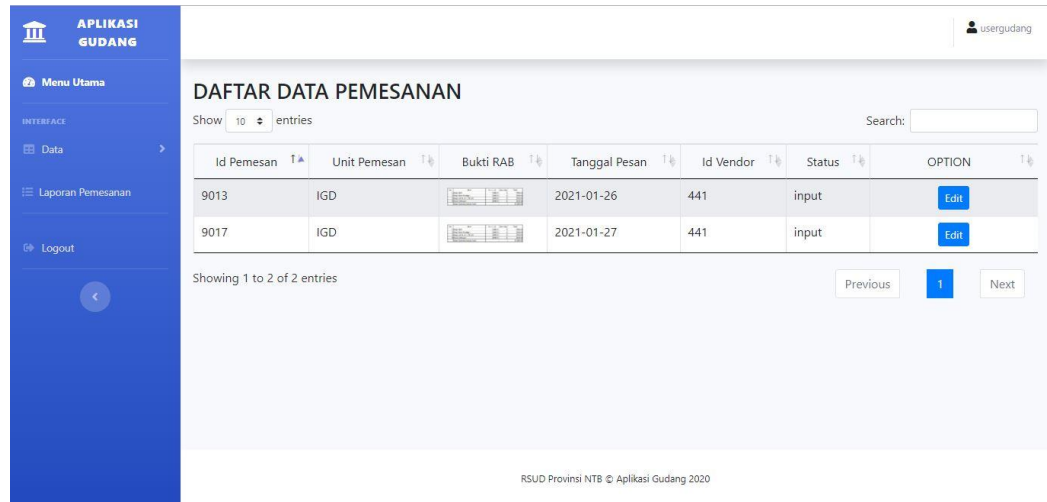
APLIKASI GUDANG

usergudang

Menu Utama

INTERFACE

Data

Laporan Pemesanan

Logout

DAFTAR DATA PEMESANAN

Show 10 entries

Search:

| Id Pemesan | Unit Pemesan | Bukti RAB | Tanggal Pesan | Id Vendor | Status | OPTION |
|---|---|---|---|---|---|---|
| 9013 | IGD | | 2021-01-26 | 441 | input | Edit |
| 9017 | IGD | | 2021-01-27 | 441 | input | Edit |

Showing 1 to 2 of 2 entries

Previous 1 Next

RSUD Provinsi NTB © Aplikasi Gudang 2020